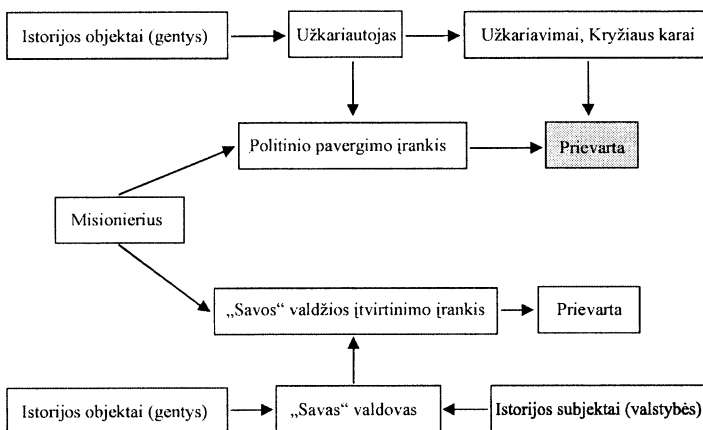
Istorijos objektai (gentys)

Užkariautojas

Užkariavimai, Kryžiaus karai

Politinio pavergimo įrankis

Prievarta

Misionierius

„Savos“ valdžios įtvirtinimo įrankis

Prievarta

Istorijos objektai (gentys)

„Savas“ valdovas

Istorijos subjektai (valstybės)